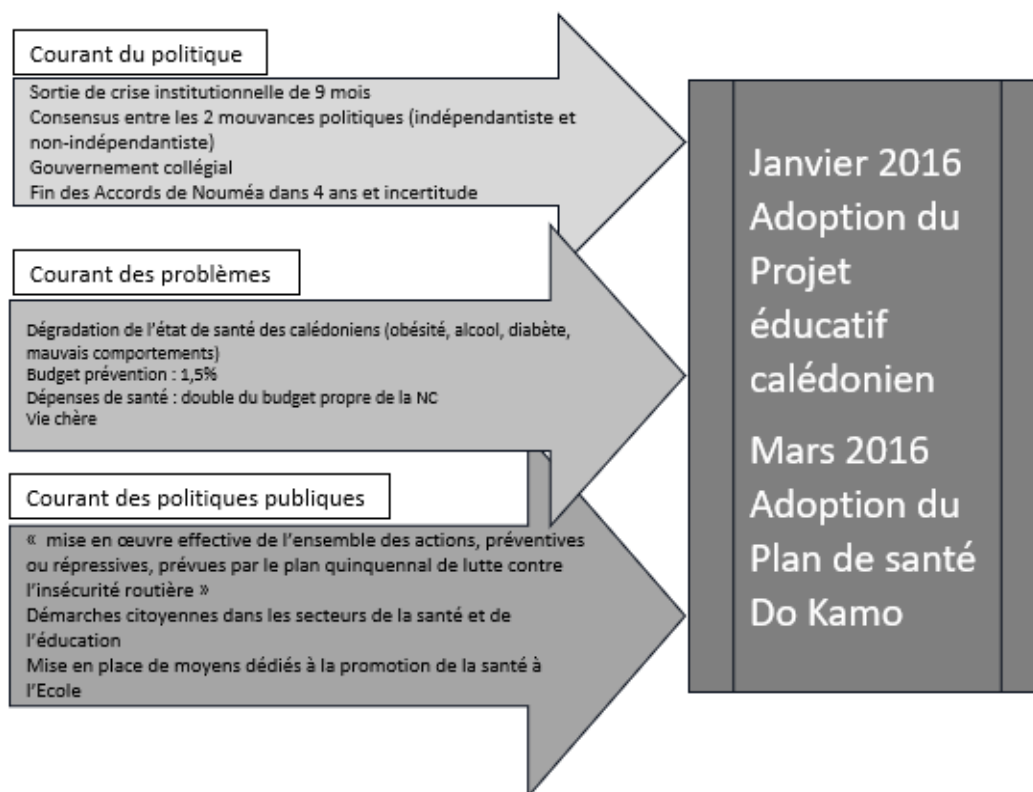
Courant du politique

Sortie de crise institutionnelle de 9 mois
Consensus entre les 2 mouvances politiques (indépendantiste et non-indépendantiste)
Gouvernement collégial
Fin des Accords de Nouméa dans 4 ans et incertitude

Courant des problèmes

Dégradation de l'état de santé des calédoniens (obésité, alcool, diabète, mauvais comportements)
Budget prévention : 1,5%
Dépenses de santé : double du budget propre de la NC
Vie chère

Courant des politiques publiques

« mise en œuvre effective de l'ensemble des actions, préventives ou répressives, prévues par le plan quinquennal de lutte contre l'insécurité routière »
Démarches citoyennes dans les secteurs de la santé et de l'éducation
Mise en place de moyens dédiés à la promotion de la santé à l'Ecole

Janvier 2016 Adoption du Projet éducatif calédonien

Mars 2016 Adoption du Plan de santé Do Kamo